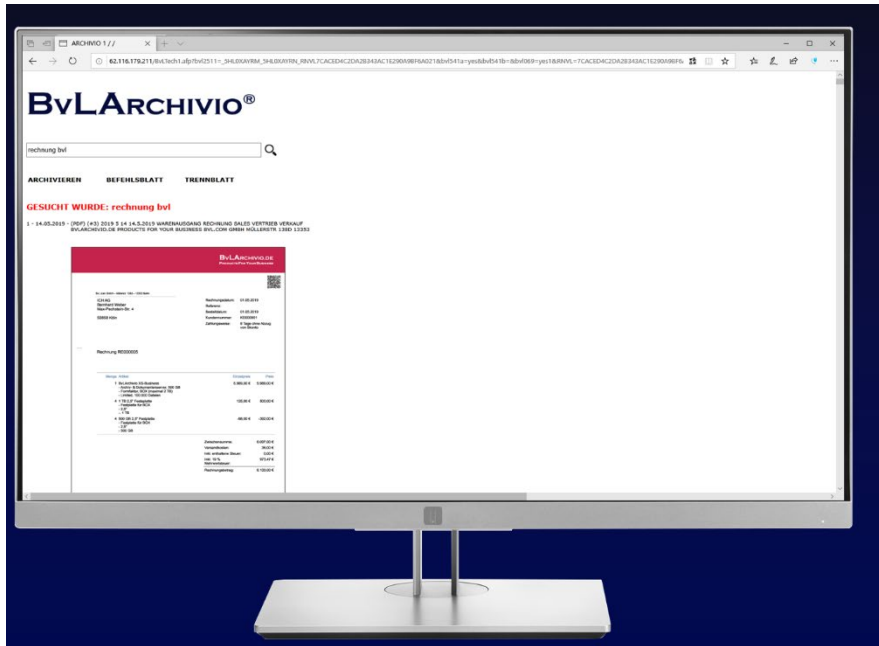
ARCHIVIO 1 / /

62.116.179.211/BvLTech1.afp?bvl2511=_3HL0XAYRM_3HL0XAYRN_RNVL7CACED4C2DA28343AC16290A98F6A021&bvl541a=yes&bvl541b=&bvl069=yes1&RNVL=7CACED4C2DA28343AC16290A98F6

BVLARCHIVIO®

rechnung bvl

ARCHIVIEREN BEFEHLSBLATT TRENNBLATT

GESUCHT WURDE: rechnung bvl

1 - 14.05.2019 - [PDF] (#3) 2019 S 14 14.5.2019 WARENAUSGANG RECHNUNG SALES VERTRIEB VERKAUF BVLARCHIVIO.DE PRODUCTS FOR YOUR BUSINESS BVL.COM GMBH MÖLLERSTR. 138D 13353

BVLARCHIVIO.DE

Rechnung RE000005